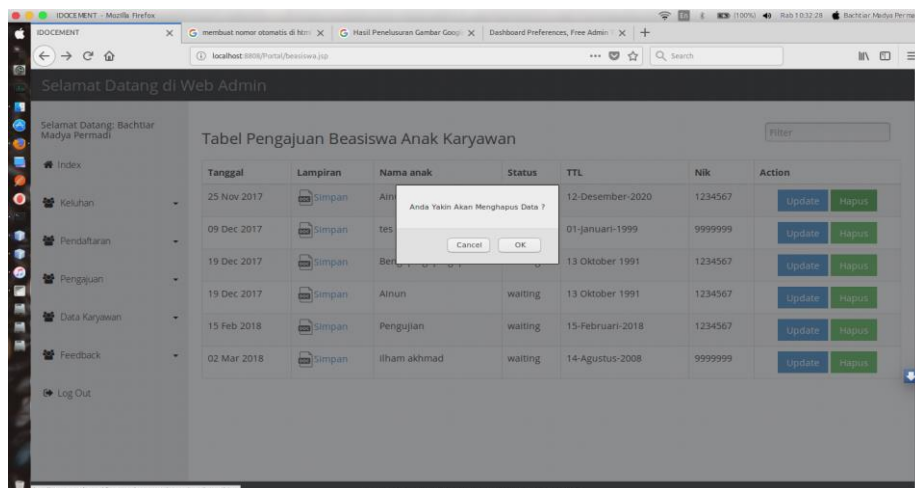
IDOCEMENT - Mozilla Firefox

Rab 10:32:28 Bachtiar Madya Permadi

IDOCEMENT | membuat nomor otomatis di html | Hasil Penelusuran Gambar Google | Dashboard Preferences, Free Admin

localhost:8080/Portal/beasiswa.jsp

Search

Selamat Datang di Web Admin

Selamat Datang: Bachtiar Madya Permadi

Index

Keluhan

Pendaftaran

Pengajuan

Data Karyawan

Feedback

Log Out

Tabel Pengajuan Beasiswa Anak Karyawan

Filter

| Tanggal | Lampiran | Nama anak | Status | TTL | Nik | Action |
|---|---|---|---|---|---|---|
| 25 Nov 2017 | Simpan | Ain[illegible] | | 12-Desember-2020 | 1234567 | Update Hapus |
| 09 Dec 2017 | Simpan | tes | | 01-Januari-1999 | 9999999 | Update Hapus |
| 19 Dec 2017 | Simpan | Ben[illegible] | | 13 Oktober 1991 | 1234567 | Update Hapus |
| 19 Dec 2017 | Simpan | Ainun | waiting | 13 Oktober 1991 | 1234567 | Update Hapus |
| 15 Feb 2018 | Simpan | Pengujian | waiting | 15-Februari-2018 | 1234567 | Update Hapus |
| 02 Mar 2018 | Simpan | ilham akhmad | waiting | 14-Agustus-2008 | 9999999 | Update Hapus |

Anda Yakin Akan Menghapus Data ?

Cancel OK